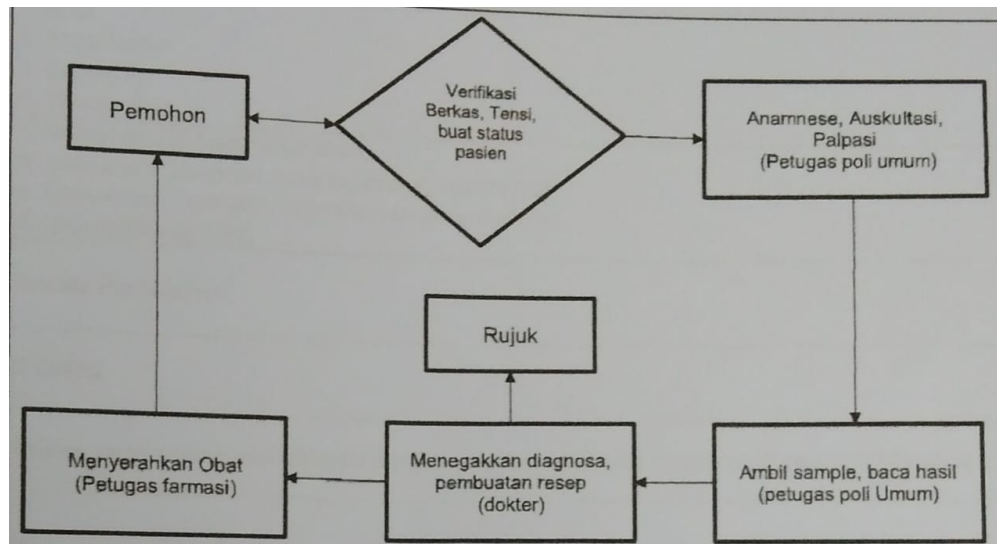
Pemohon

Verifikasi Berkas, Tensi, buat status pasien

Anamnese, Auskultasi, Palpasi (Petugas poli umum)

Rujuk

Menyerahkan Obat (Petugas farmasi)

Menegakkan diagnosa, pembuatan resep (dokter)

Ambil sample, baca hasil (petugas poli Umum)